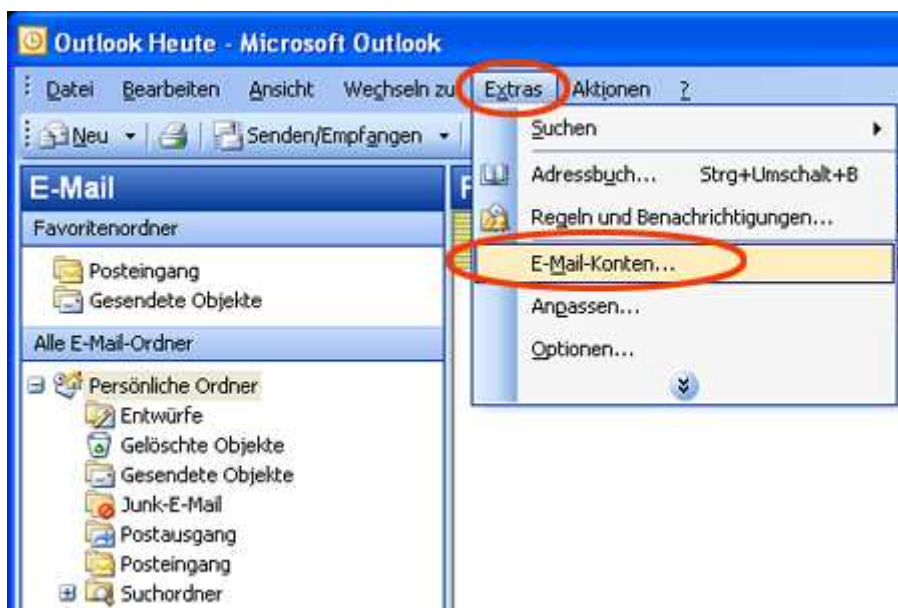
Outlook Heute - Microsoft Outlook

Datei Bearbeiten Ansicht Wechseln zu Extras Aktionen ?

Neu Senden/Empfangen

E-Mail

Favoritenordner

Posteingang
Gesendete Objekte

Alle E-Mail-Ordner

Persönliche Ordner
Entwürfe
Gelöschte Objekte
Gesendete Objekte
Junk-E-Mail
Postausgang
Posteingang
Suchordner

Suchen
Adressbuch... Strg+Umschalt+B
Regeln und Benachrichtigungen...
E-Mail-Konten...
Anpassen...
Optionen...